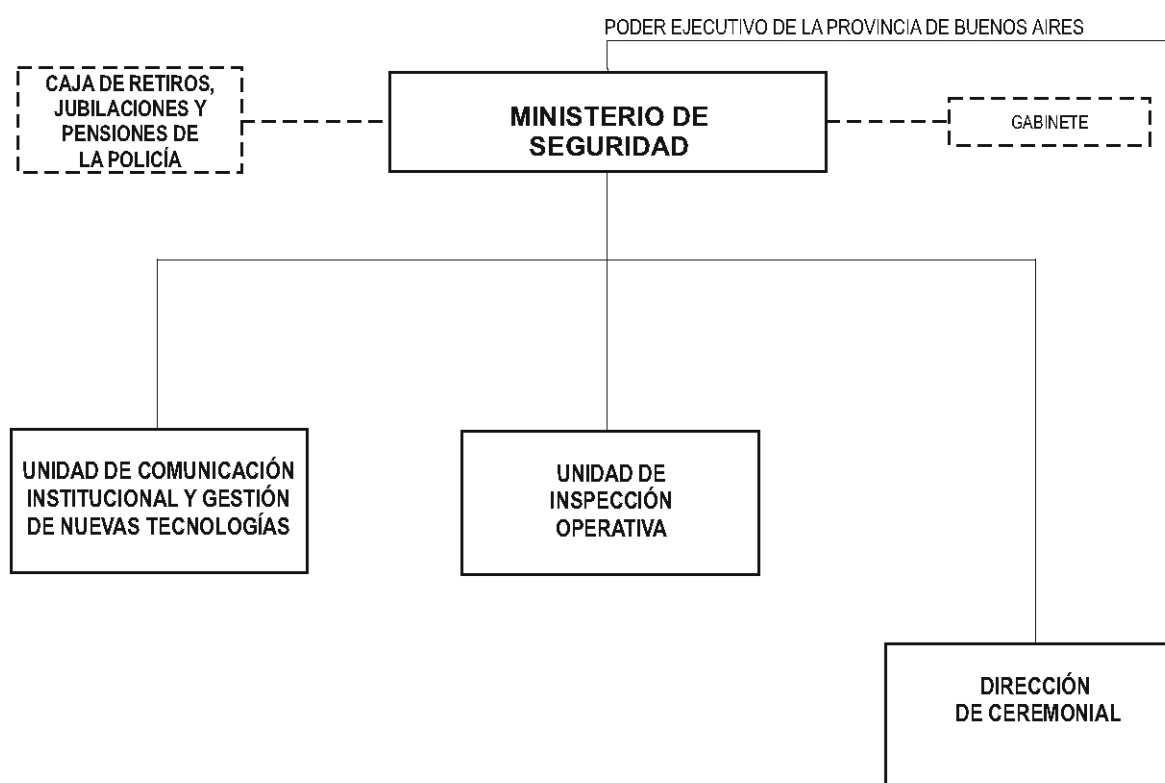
PODER EJECUTIVO DE LA PROVINCIA DE BUENOS AIRES

CAJA DE RETIROS, JUBILACIONES Y PENSIONES DE LA POLICÍA

MINISTERIO DE SEGURIDAD

GABINETE

UNIDAD DE COMUNICACIÓN INSTITUCIONAL Y GESTIÓN DE NUEVAS TECNOLOGÍAS

UNIDAD DE INSPECCIÓN OPERATIVA

DIRECCIÓN DE CEREMONIAL